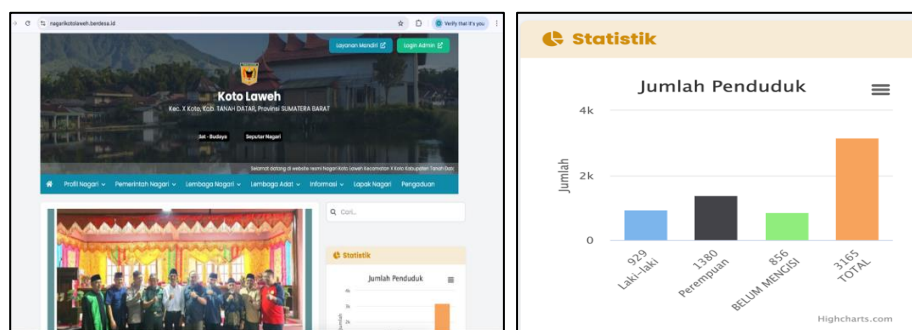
nagarikotolaweh.bandesa.id

Verify that it's you

Layanan Mandiri

Login Admin

Koto Laweh

Kec. X Koto, Kab. TANAH DATAR, Provinsi SUMATERA BARAT

Seni - Budaya

Seputar Nagari

Selamat datang di website resmi Nagari Koto Laweh Kecamatan X Koto Kabupaten Tanah Datar

Profil Nagari

Pemerintah Nagari

Lembaga Nagari

Lembaga Adat

Informasi

Lapak Nagari

Pengaduan

Cari...

Statistik

Jumlah Penduduk

Statistik

Jumlah Penduduk

4k

2k

0

Jumlah

929 Laki-laki

1380 Perempuan

856 BELUM MENGISI

3165 TOTAL

Highcharts.com